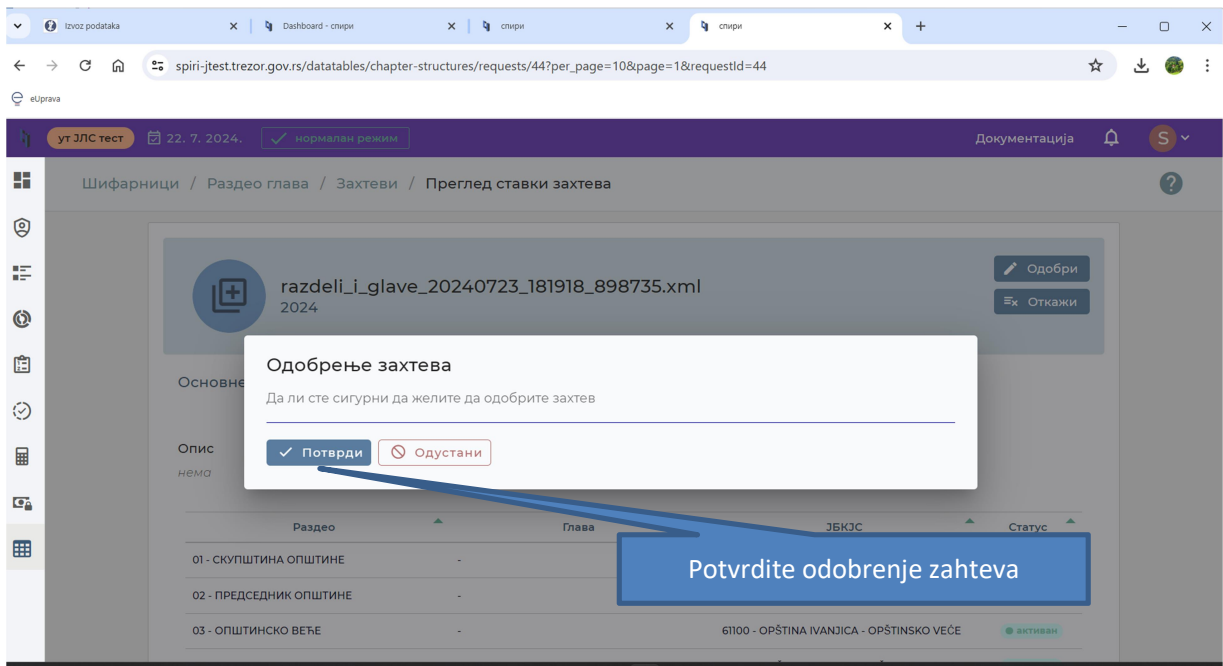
Izvoz podataka
Dashboard - спири
спири
спири

spiri-jtest.trezor.gov.rs/datatables/chapter-structures/requests/44?per_page=10&page=1&requestId=44

eUprava

ут ЈЛС тест 22. 7. 2024. нормалан режим
Документација S

Шифарници / Раздео глава / Захтеви / Преглед ставки захтева

razdeli_i_glave_20240723_181918_898735.xml
2024

Одобри
Откажи

Основне

Опис
нема

Одобрење захтева
Да ли сте сигурни да желите да одобрите захтев
Потврди
Одустани

| Раздео | Глава | ЈБКЈС | Статус |
|---|---|---|---|
| 01 - СКУПШТИНА ОПШТИНЕ | - | | |
| 02 - ПРЕДСЕДНИК ОПШТИНЕ | - | | |
| 03 - ОПШТИНСКО ВЕЋЕ | - | 61100 - OPŠTINA IVANJICA - OPŠTINSKO VEĆE | активан |

Potvrdite odobrenje zahteva